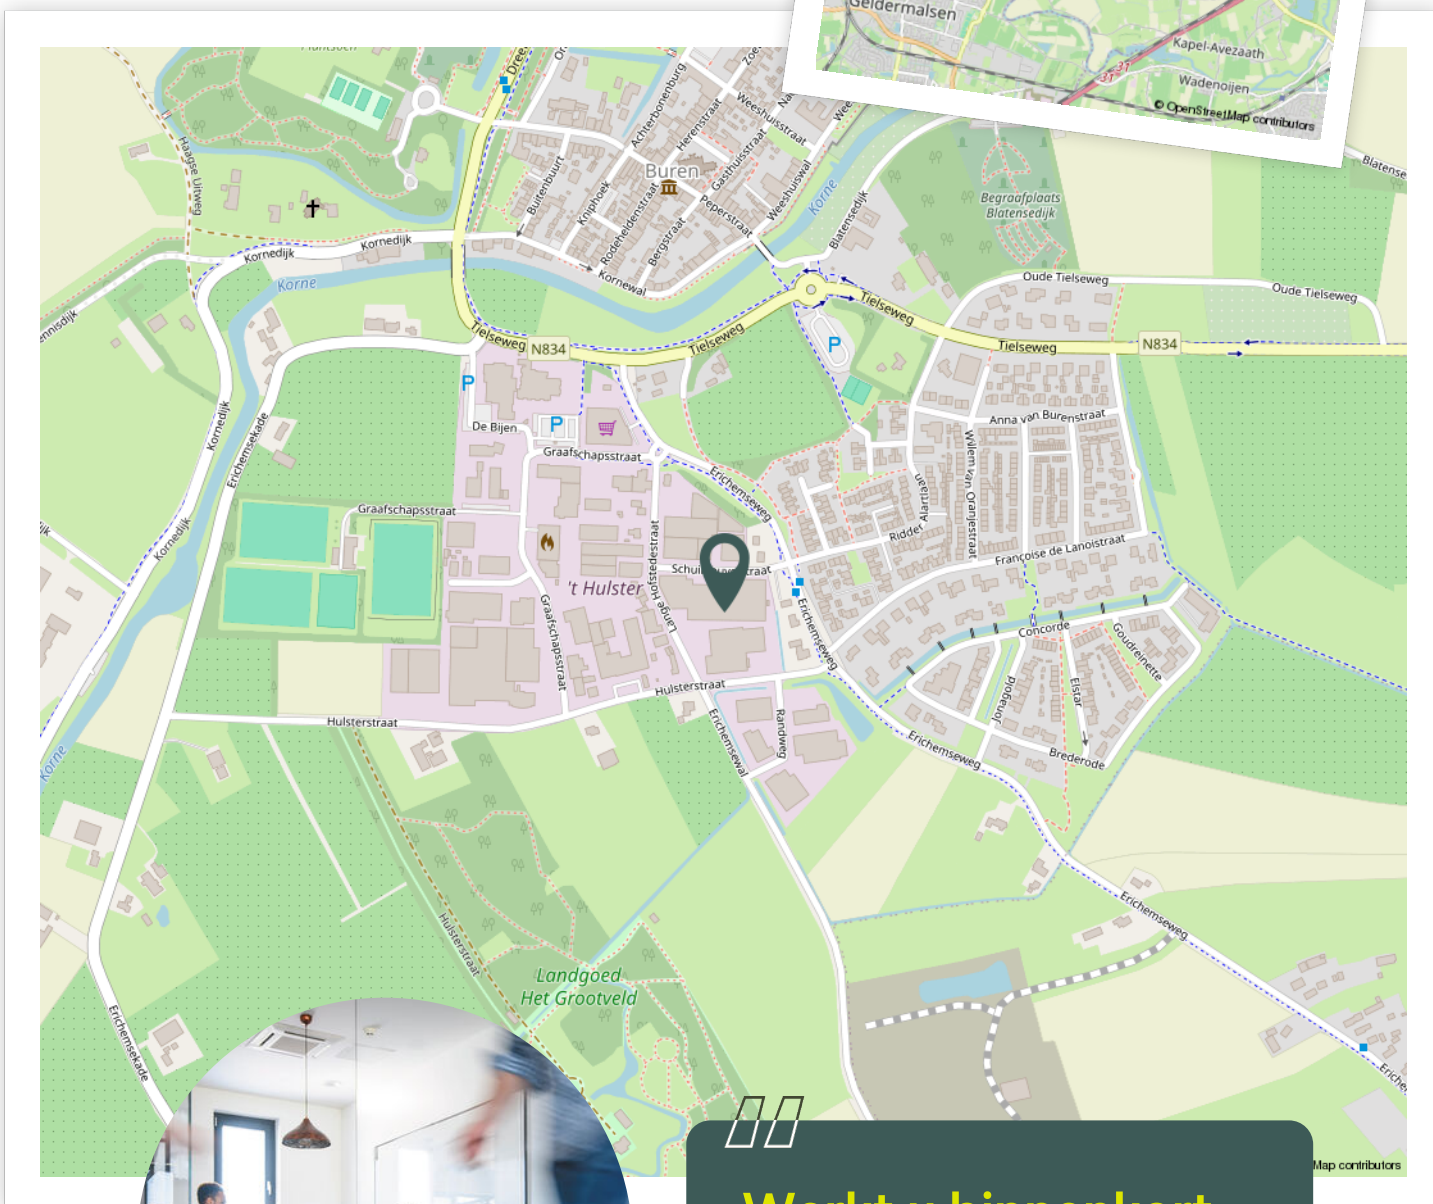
Geldermalsen
Kapel-Avezaath
Wadenoijen
© OpenStreetMap contributors
Blatense
Buren
Achterbonenburg
Herenstraat
Weeshuisstraat
Gasthuisstraat
Peperstraat
Weeshuiswal
Buitenbuurt
Knophoek
Rodeheldenstraat
Bergstraat
Kornewal
Korne
Blatensedijk
Begraafplaats Blatensedijk
Oude Tielseweg
Oude Tielseweg
Haagse Uitweg
Kornedijk
Kornedijk
Korne
Tielseweg
N834
Tielseweg
Tielseweg
Tielseweg
N834
P
P
P
De Bijen
Graafschapsstraat
Anna van Burenstraat
Willem van Oranjestraat
Alartlaan
Ridder
Erichemseweg
Kornedijk
Erichemsekade
Graafschapsstraat
Kornedijk
Françoise de Lanoistraat
't Hulster
Schui
traat
Lange Hofstedestraat
Graafschapsstraat
Erichemseweg
Concorde
Goudreinette
Jonagold
Elstar
Hulsterstraat
Hulsterstraat
Erichemsewal
Randweg
Erichemseweg
Brederode
Korne
Erichemseweg
Hulsterstraat
Landgoed Het Grootveld
Erichemsekade
Erichem
Map contributors